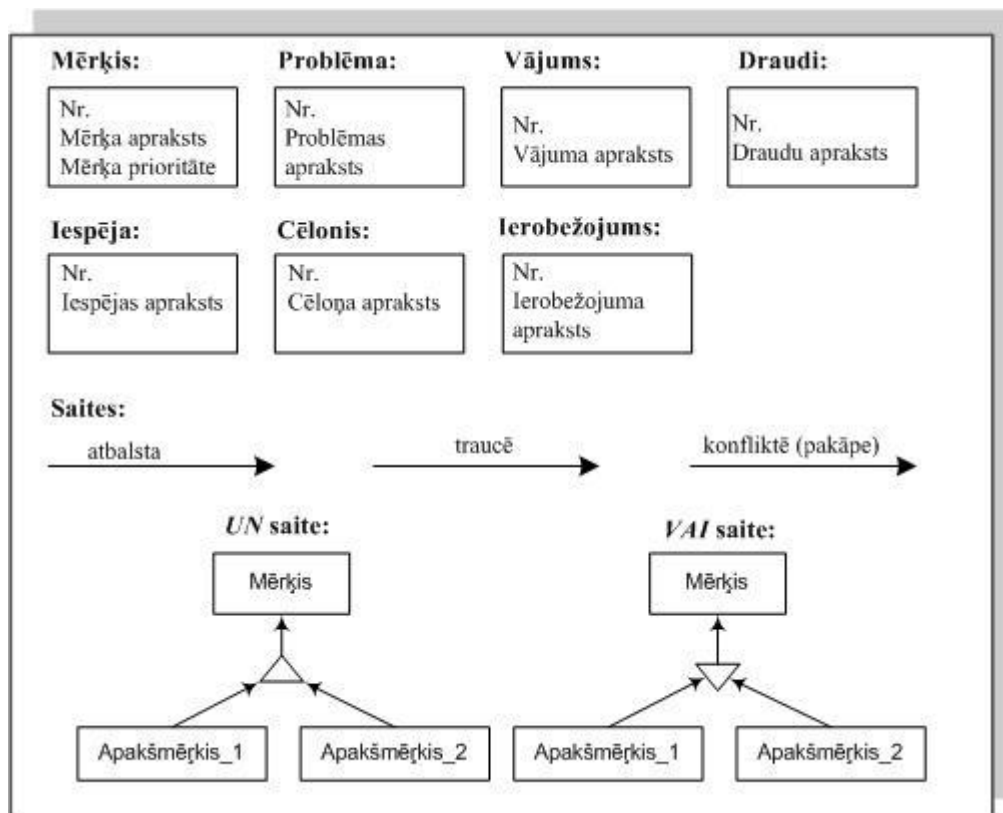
Mērķis:
Nr.
Mērķa apraksts
Mērķa prioritāte

Problēma:
Nr.
Problēmas apraksts

Vājums:
Nr.
Vājuma apraksts

Draudi:
Nr.
Draudu apraksts

Iespēja:
Nr.
Iespējas apraksts

Cēlonis:
Nr.
Cēloņa apraksts

Ierobežojums:
Nr.
Ierobežojuma apraksts

Saites:
atbalsta
traucē
konfliktē (pakāpe)

UN saite:
Mērķis
Apakšmērķis_1
Apakšmērķis_2

VAI saite:
Mērķis
Apakšmērķis_1
Apakšmērķis_2